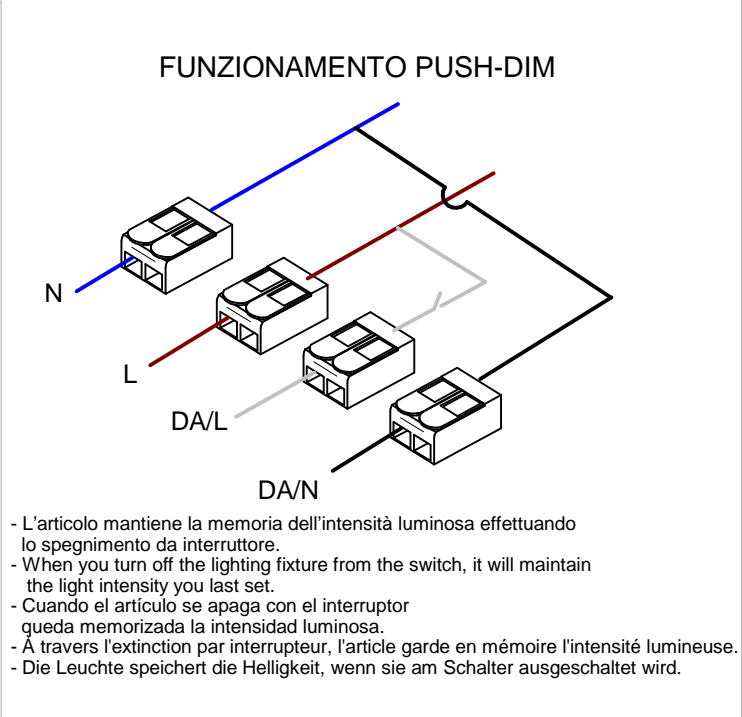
FUNZIONAMENTO PUSH-DIM

N

L

DA/L

DA/N

- L'articolo mantiene la memoria dell'intensità luminosa effettuando lo spegnimento da interruttore.
- When you turn off the lighting fixture from the switch, it will maintain the light intensity you last set.
- Cuando el artículo se apaga con el interruptor queda memorizada la intensidad luminosa.
- À travers l'extinction par interrupteur, l'article garde en mémoire l'intensité lumineuse.
- Die Leuchte speichert die Helligkeit, wenn sie am Schalter ausgeschaltet wird.